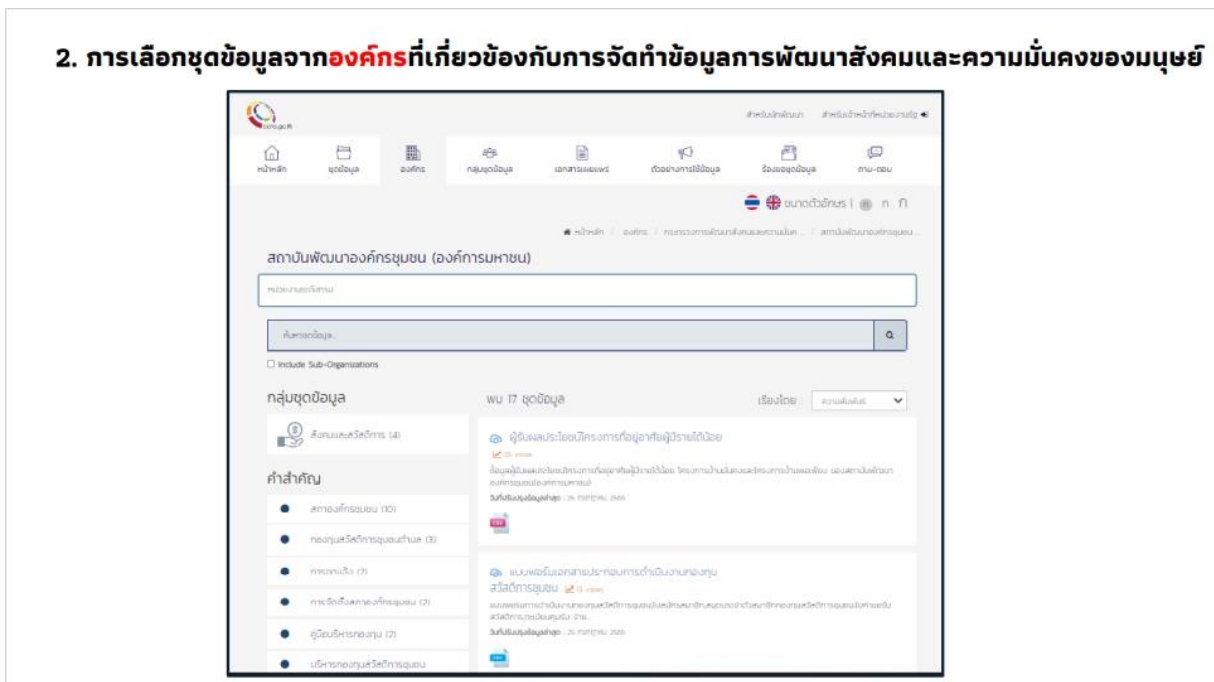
2. การเลือกชุดข้อมูลจากองค์กรที่เกี่ยวข้องกับการจัดทำข้อมูลการพัฒนาสังคมและความมั่นคงของมนุษย์

data.go.th

สำหรับนักพัฒนา สำหรับเจ้าหน้าที่หน่วยงานรัฐ

หน้าหลัก ชุดข้อมูล องค์กร กลุ่มชุดข้อมูล เอกสารเผยแพร่ ตัวอย่างการใช้ข้อมูล ร้องขอชุดข้อมูล ถาม-ตอบ

ขนาดตัวอักษร | ก ก

หน้าหลัก / องค์กร / กระทรวงการพัฒนาสังคมและความมั่นค... / สถาบันพัฒนาองค์กรชุมชน...

สถาบันพัฒนาองค์กรชุมชน (องค์การมหาชน)

หน่วยงานระดับกรม

ค้นหาชุดข้อมูล...

Include Sub-Organizations

กลุ่มชุดข้อมูล

สังคมและสวัสดิการ (4)

คำสำคัญ

สภาองค์กรชุมชน (10)

กองทุนสวัสดิการชุมชนท้องถิ่น (3)

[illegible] (2)

การจัดตั้งสภาองค์กรชุมชน (2)

คู่มือบริหารกองทุน (2)

บริหารกองทุนสวัสดิการชุมชน

พบ 17 ชุดข้อมูล

เรียงโดย: ความเกี่ยวข้อง

ผู้รับผลประโยชน์โครงการที่อยู่อาศัยผู้มีรายได้น้อย

ข้อมูลผู้รับผลประโยชน์โครงการที่อยู่อาศัยผู้มีรายได้น้อย โครงการบ้านมั่นคงและโครงการบ้านพอเพียง ของสถาบันพัฒนาองค์กรชุมชน (องค์การมหาชน)

วันที่ปรับปรุงข้อมูลล่าสุด : 26 กรกฎาคม 2565

แบบฟอร์มเอกสารประกอบการดำเนินงานกองทุนสวัสดิการชุมชน

แบบฟอร์มการดำเนินงานกองทุนสวัสดิการชุมชนในลักษณะ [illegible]

วันที่ปรับปรุงข้อมูลล่าสุด : 26 กรกฎาคม 2565